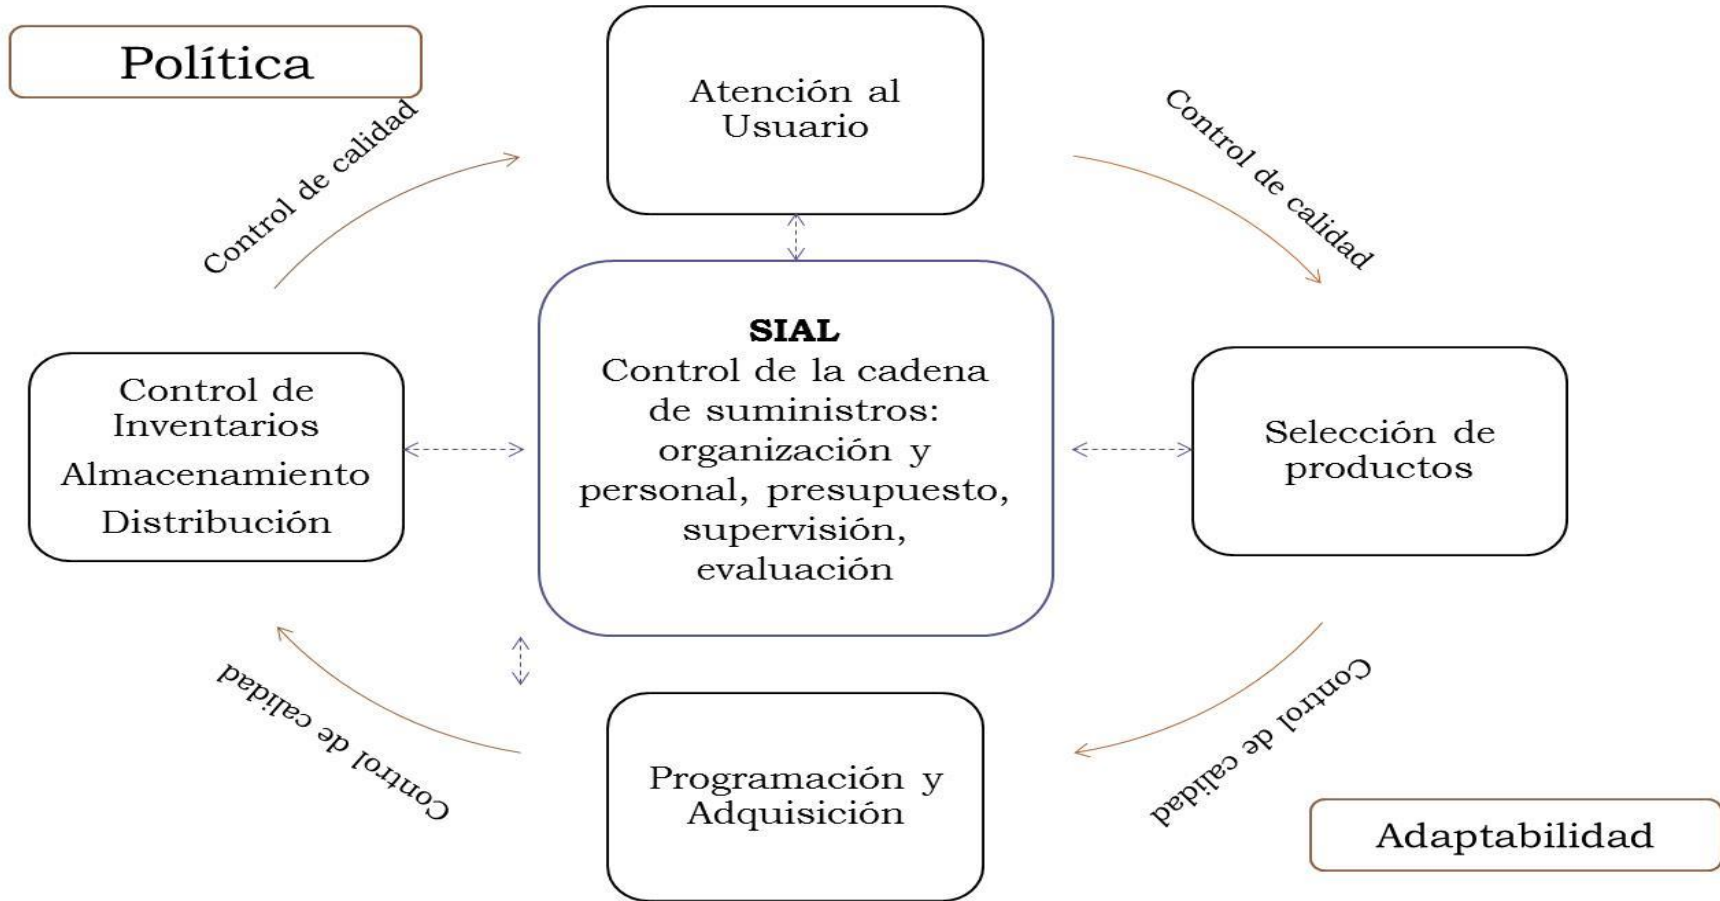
Política

Atención al Usuario

Control de calidad

Control de calidad

SIAL
Control de la cadena de suministros: organización y personal, presupuesto, supervisión, evaluación

Control de Inventarios
Almacenamiento
Distribución

Selección de productos

Control de calidad

Control de calidad

Programación y Adquisición

Adaptabilidad